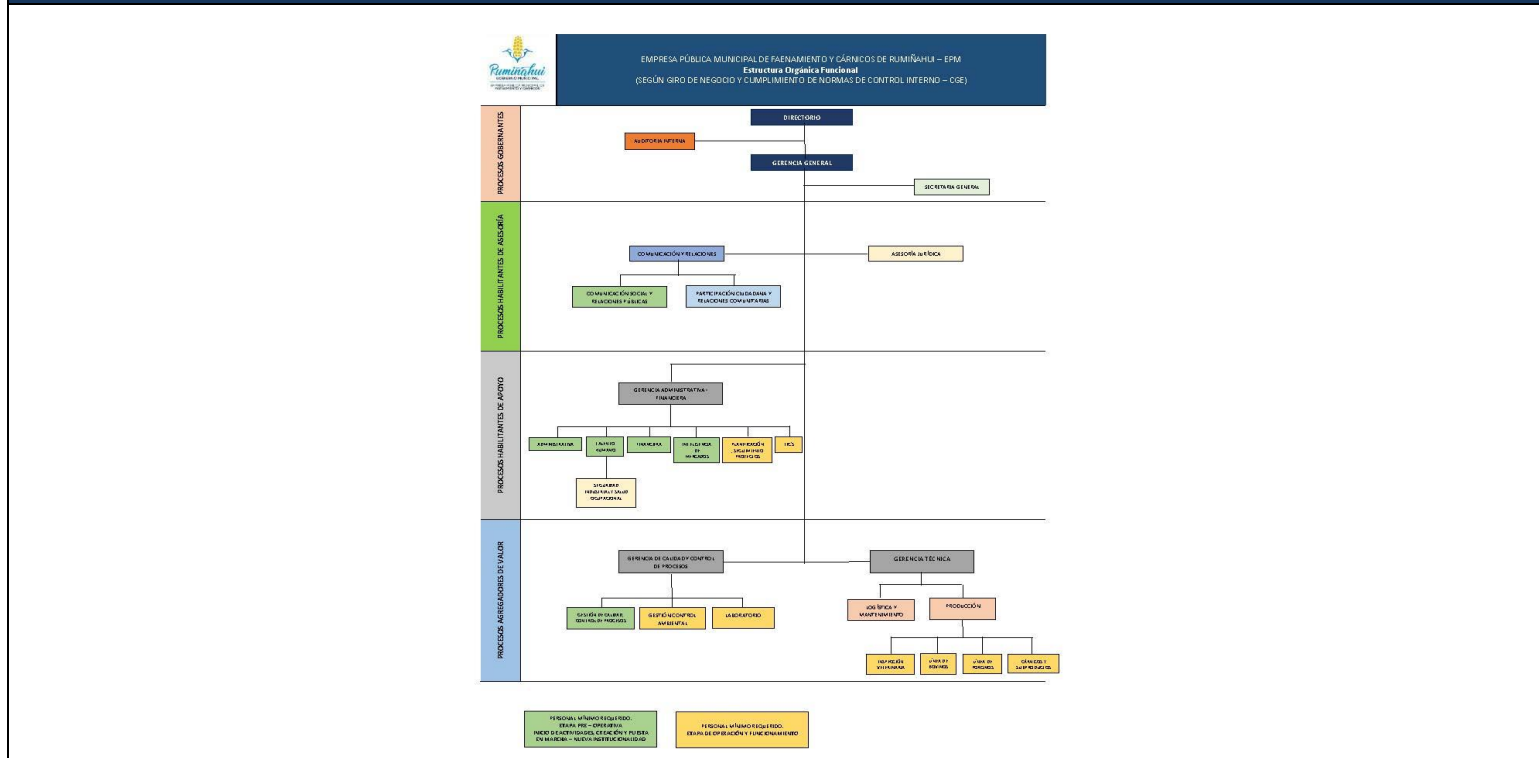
Rumiñahui

EMPRESA PÚBLICA MUNICIPAL DE FAENAMIENTO Y CÁRNICOS DE RUMIÑAHUI – EPM
Estructura Orgánica Funcional
(SEGÚN GIRO DE NEGOCIO Y CUMPLIMIENTO DE NORMAS DE CONTROL INTERNO – CGE)

PROCESOS GOBERNANTES

DIRECTORIO

AUDITORIA INTERNA

GERENCIA GENERAL

SECRETARIA GENERAL

PROCESOS HABILITANTES DE ASESORÍA

COMUNICACIÓN Y RELACIONES

ASESORÍA JURÍDICA

COMUNICACIÓN SOCIAL Y RELACIONES PÚBLICAS

PARTICIPACIÓN CIUDADANA Y RELACIONES COMUNITARIAS

PROCESOS HABILITANTES DE APOYO

GERENCIA ADMINISTRATIVA FINANCIERA

ADMINISTRATIVA

TALENTO HUMANO

FINANCIERA

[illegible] DE MERCADOS

PLANIFICACIÓN Y SEGUIMIENTO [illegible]

TICS

SEGURIDAD INDUSTRIAL Y SALUD OCUPACIONAL

PROCESOS AGREGADORES DE VALOR

GERENCIA DE CALIDAD Y CONTROL DE PROCESOS

GERENCIA TÉCNICA

GESTIÓN DE CALIDAD CONTROL DE PROCESOS

GESTIÓN CONTROL AMBIENTAL

LABORATORIO

LOGÍSTICA Y MANTENIMIENTO

PRODUCCIÓN

INSPECCIÓN VETERINARIA

LÍNEA DE BOVINOS

LÍNEA DE PORCINOS

CÁRNICOS Y SUBPRODUCTOS

PERSONAL MÍNIMO REQUERIDO. ETAPA PRE – OPERATIVA INICIO DE ACTIVIDADES, CREACIÓN Y PUESTA EN MARCHA – NUEVA INSTITUCIONALIDAD

PERSONAL MÍNIMO REQUERIDO. ETAPA DE OPERACIÓN Y FUNCIONAMIENTO